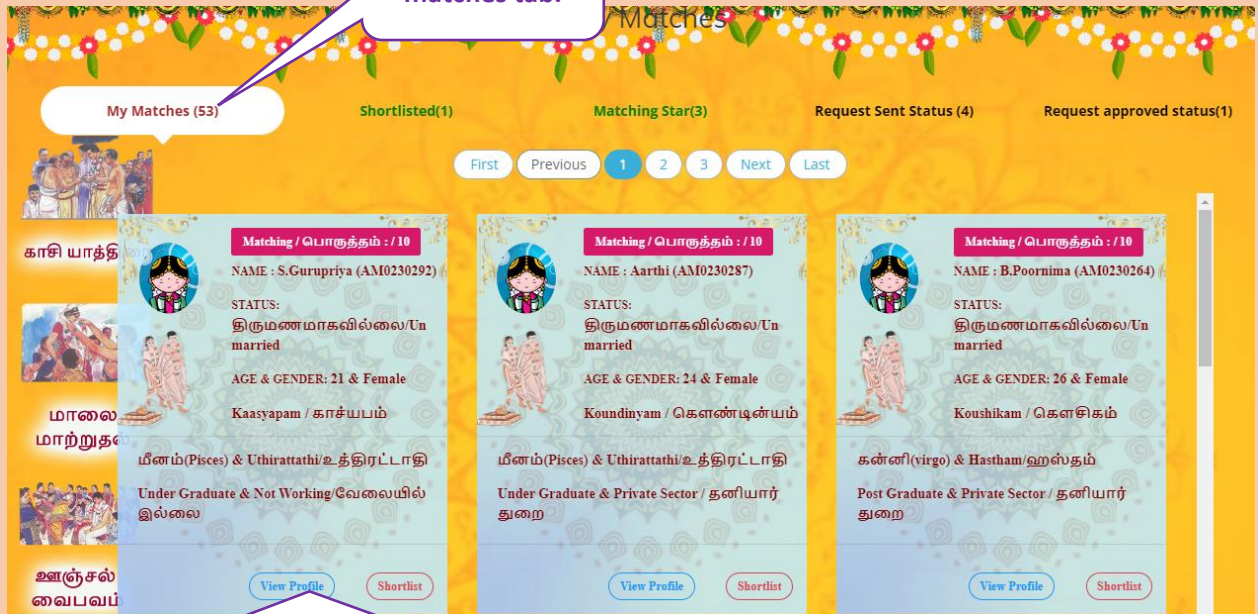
Matches tab.

Matches

My Matches (53)
Shortlisted(1)
Matching Star(3)
Request Sent Status (4)
Request approved status(1)

First Previous 1 2 3 Next Last

காசி யாத்தி

மாலை மாற்றுதல்

ஊஞ்சல் வைபவம்

Matching / பொருத்தம் : / 10
NAME : S.Gurupriya (AM0230292)
STATUS:
திருமணமாகவில்லை/Unmarried
AGE & GENDER: 21 & Female
Kaasyapam / காச்யபம்
மீனம்(Pisces) & Uthirattathi/உத்திரட்டாதி
Under Graduate & Not Working/வேலையில் இல்லை
View Profile
Shortlist

Matching / பொருத்தம் : / 10
NAME : Aarthi (AM0230287)
STATUS:
திருமணமாகவில்லை/Unmarried
AGE & GENDER: 24 & Female
Koundinyam / கௌண்டின்யம்
மீனம்(Pisces) & Uthirattathi/உத்திரட்டாதி
Under Graduate & Private Sector / தனியார் துறை
View Profile
Shortlist

Matching / பொருத்தம் : / 10
NAME : B.Poornima (AM0230264)
STATUS:
திருமணமாகவில்லை/Unmarried
AGE & GENDER: 26 & Female
Koushikam / கௌசிகம்
கன்னி(virgo) & Hastham/ஹஸ்தம்
Post Graduate & Private Sector / தனியார் துறை
View Profile
Shortlist